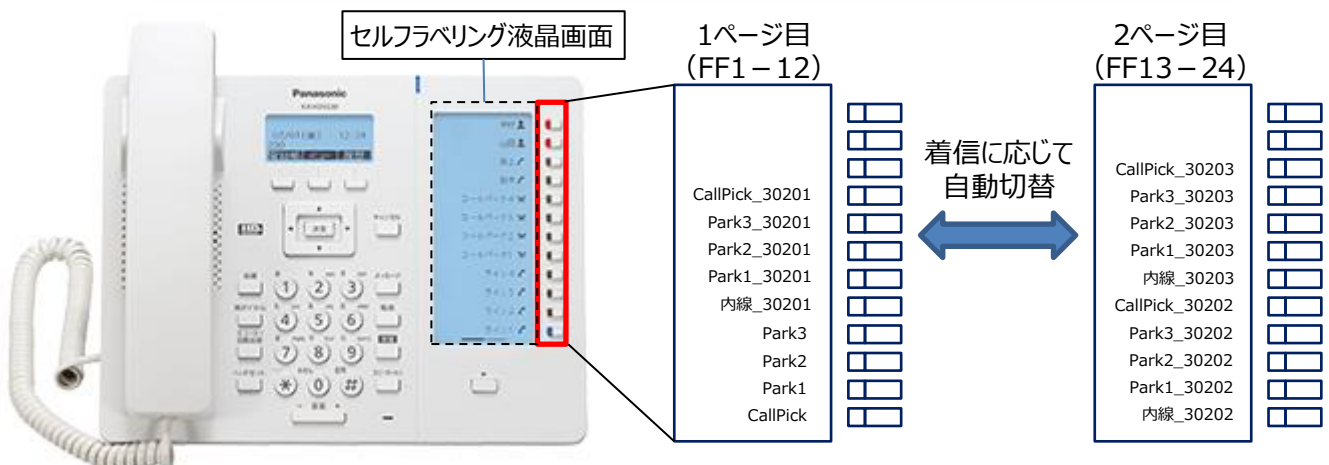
セルフラベリング液晶画面

Panasonic

1ページ目
（FF1－12）

CallPick_30201
Park3_30201
Park2_30201
Park1_30201
内線_30201
Park3
Park2
Park1
CallPick

着信に応じて
自動切替

2ページ目
（FF13－24）

CallPick_30203
Park3_30203
Park2_30203
Park1_30203
内線_30203
CallPick_30202
Park3_30202
Park2_30202
Park1_30202
内線_30202